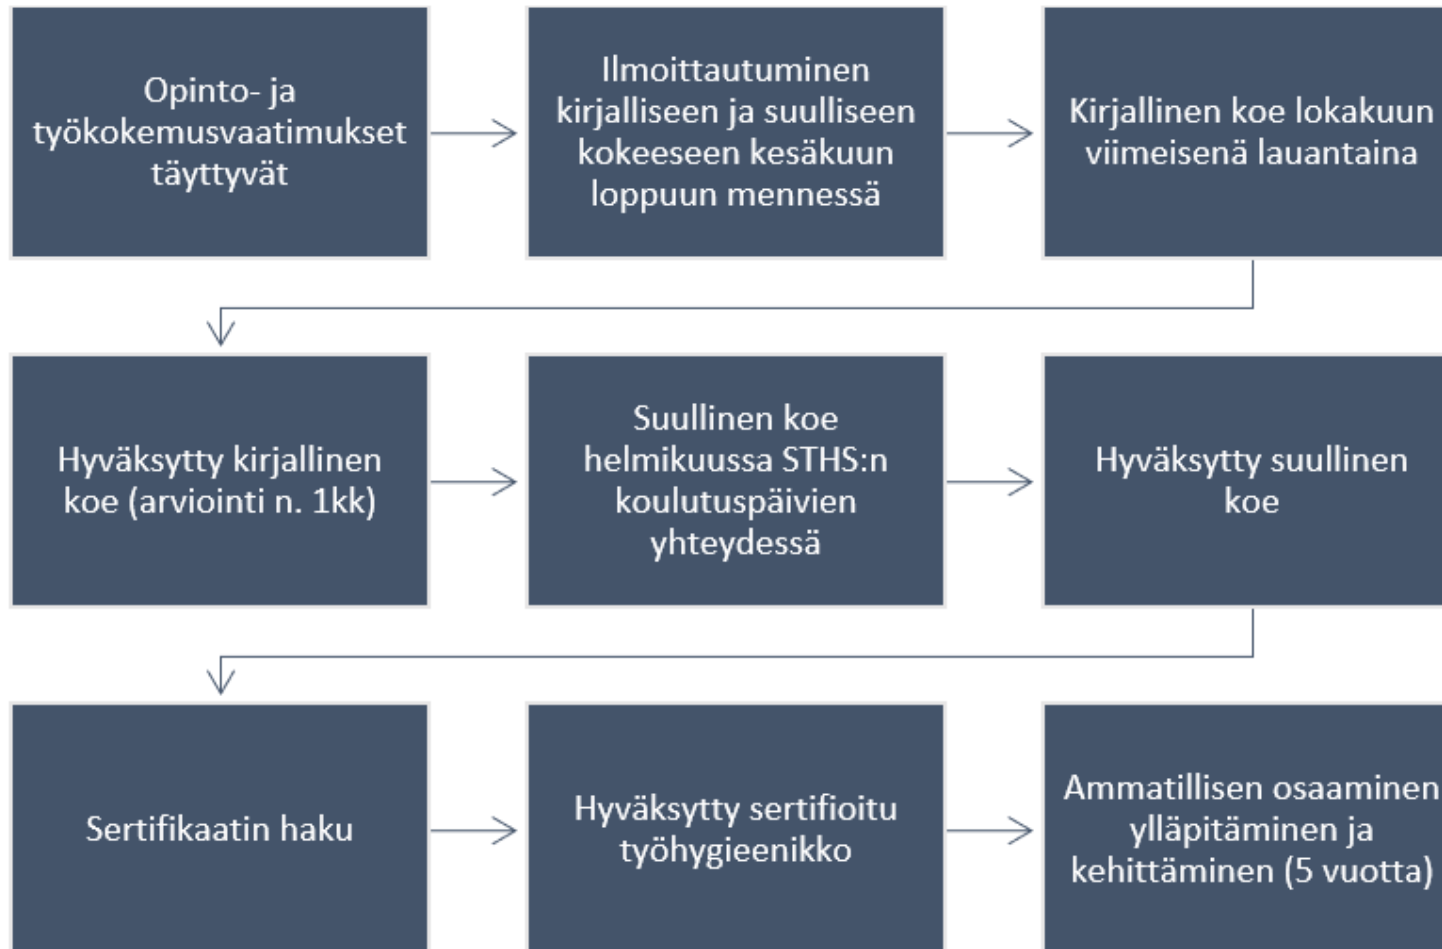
Opinto- ja työkokemusvaatimukset täyttyvät

Ilmoittautuminen kirjalliseen ja suulliseen kokeeseen kesäkuun loppuun mennessä

Kirjallinen koe lokakuun viimeisenä lauantaina

Hyväksytty kirjallinen koe (arviointi n. 1kk)

Suullinen koe helmikuussa STHS:n koulutuspäivien yhteydessä

Hyväksytty suullinen koe

Sertifikaatin haku

Hyväksytty sertifioitu työhygieenikko

Ammatillisen osaaminen ylläpitäminen ja kehittäminen (5 vuotta)